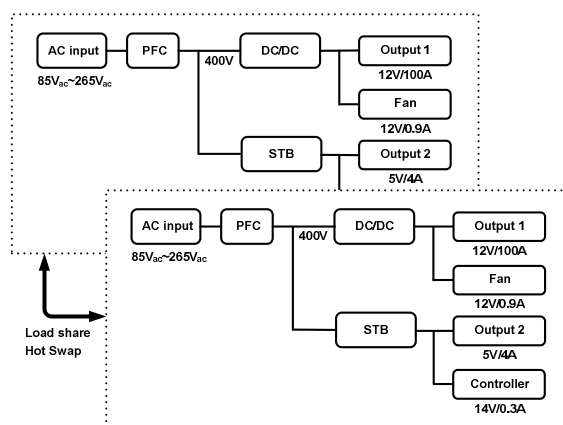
AC input

$85V_{ac}$~$265V_{ac}$

PFC

400V

DC/DC

Output 1

12V/100A

Fan

12V/0.9A

STB

Output 2

5V/4A

AC input

$85V_{ac}$~$265V_{ac}$

PFC

400V

DC/DC

Output 1

12V/100A

Fan

12V/0.9A

STB

Output 2

5V/4A

Controller

14V/0.3A

Load share
Hot Swap